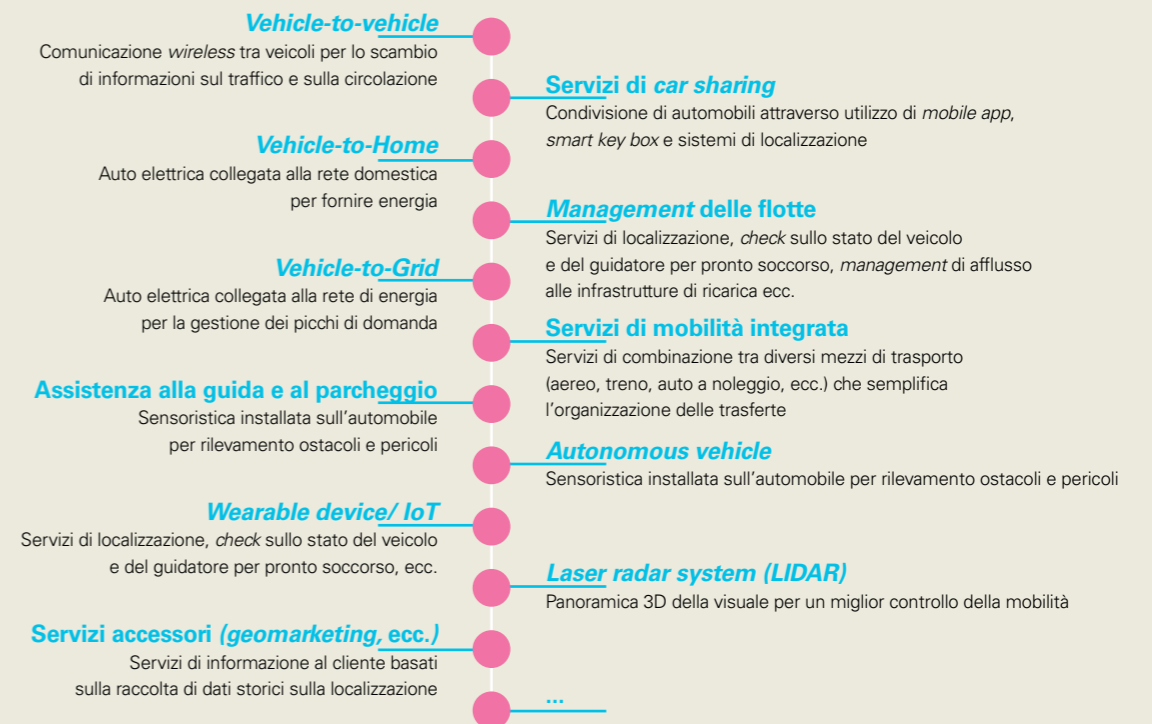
Vehicle-to-vehicle
Comunicazione wireless tra veicoli per lo scambio di informazioni sul traffico e sulla circolazione

Servizi di car sharing
Condivisione di automobili attraverso utilizzo di mobile app, smart key box e sistemi di localizzazione

Vehicle-to-Home
Auto elettrica collegata alla rete domestica per fornire energia

Management delle flotte
Servizi di localizzazione, check sullo stato del veicolo e del guidatore per pronto soccorso, management di afflusso alle infrastrutture di ricarica ecc.

Vehicle-to-Grid
Auto elettrica collegata alla rete di energia per la gestione dei picchi di domanda

Servizi di mobilità integrata
Servizi di combinazione tra diversi mezzi di trasporto (aereo, treno, auto a noleggio, ecc.) che semplifica l'organizzazione delle trasferte

Assistenza alla guida e al parcheggio
Sensoristica installata sull'automobile per rilevamento ostacoli e pericoli

Autonomous vehicle
Sensoristica installata sull'automobile per rilevamento ostacoli e pericoli

Wearable device/ IoT
Servizi di localizzazione, check sullo stato del veicolo e del guidatore per pronto soccorso, ecc.

Laser radar system (LIDAR)
Panoramica 3D della visuale per un miglior controllo della mobilità

Servizi accessori (geomarketing, ecc.)
Servizi di informazione al cliente basati sulla raccolta di dati storici sulla localizzazione

...